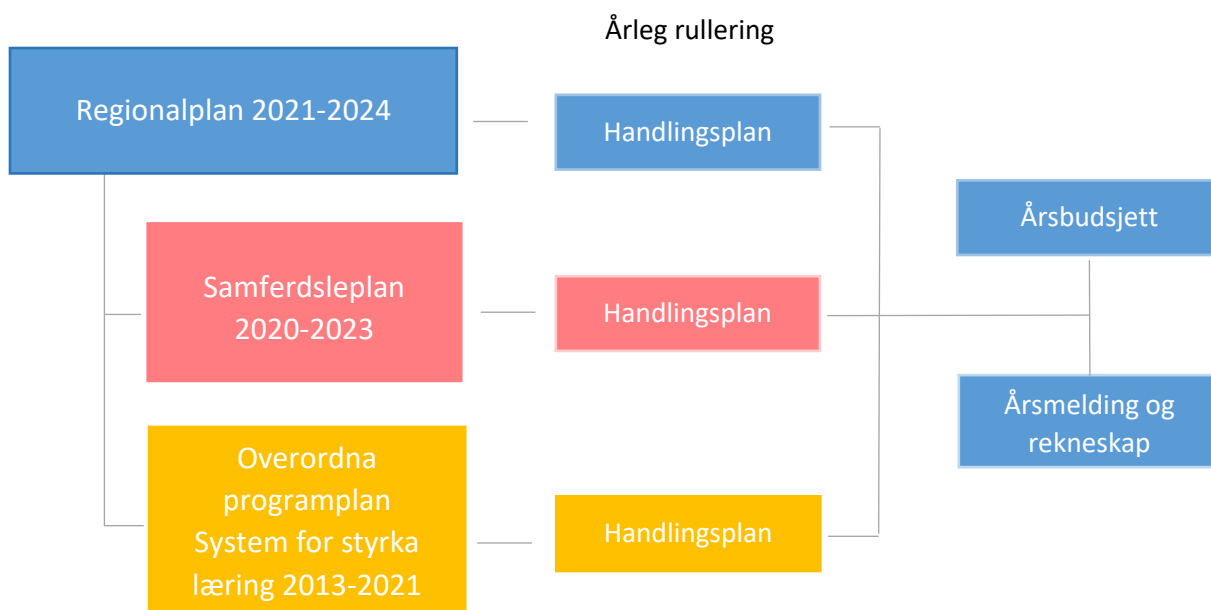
Årleg rullering

Regionalplan 2021-2024

Handlingsplan

Samferdsleplan 2020-2023

Handlingsplan

Overordna programplan System for styrka læring 2013-2021

Handlingsplan

Årsbudsjett

Årsmelding og rekneskap